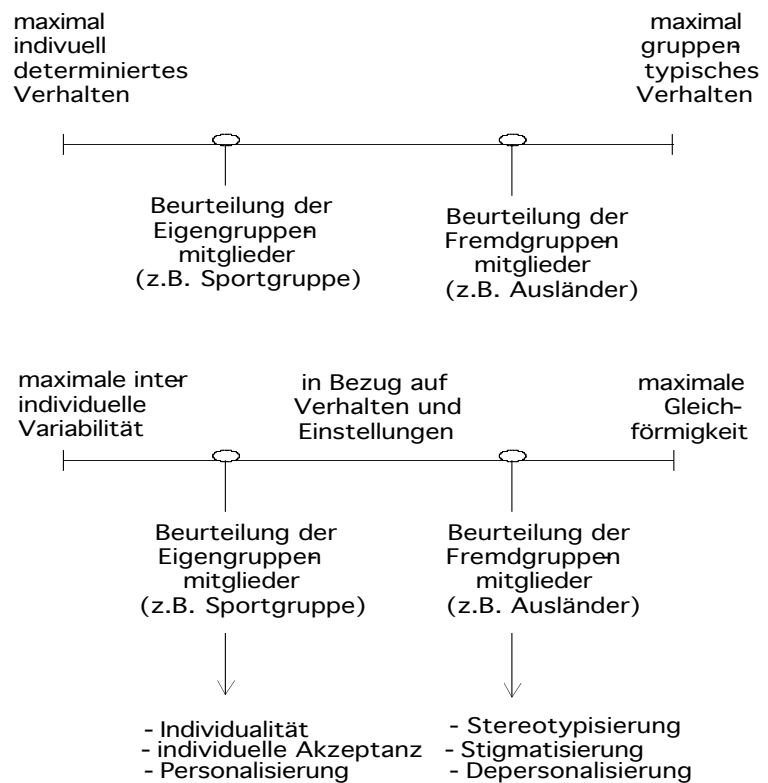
maximal indivuell determiniertes Verhalten

maximal gruppentypisches Verhalten

Beurteilung der Eigengruppenmitglieder (z.B. Sportgruppe)

Beurteilung der Fremdgruppenmitglieder (z.B. Ausländer)

maximale interindividuelle Variabilität

in Bezug auf Verhalten und Einstellungen

maximale Gleichförmigkeit

Beurteilung der Eigengruppenmitglieder (z.B. Sportgruppe)

Beurteilung der Fremdgruppenmitglieder (z.B. Ausländer)

- Individualität
- individuelle Akzeptanz
- Personalisierung

- Stereotypisierung
- Stigmatisierung
- Depersonalisierung